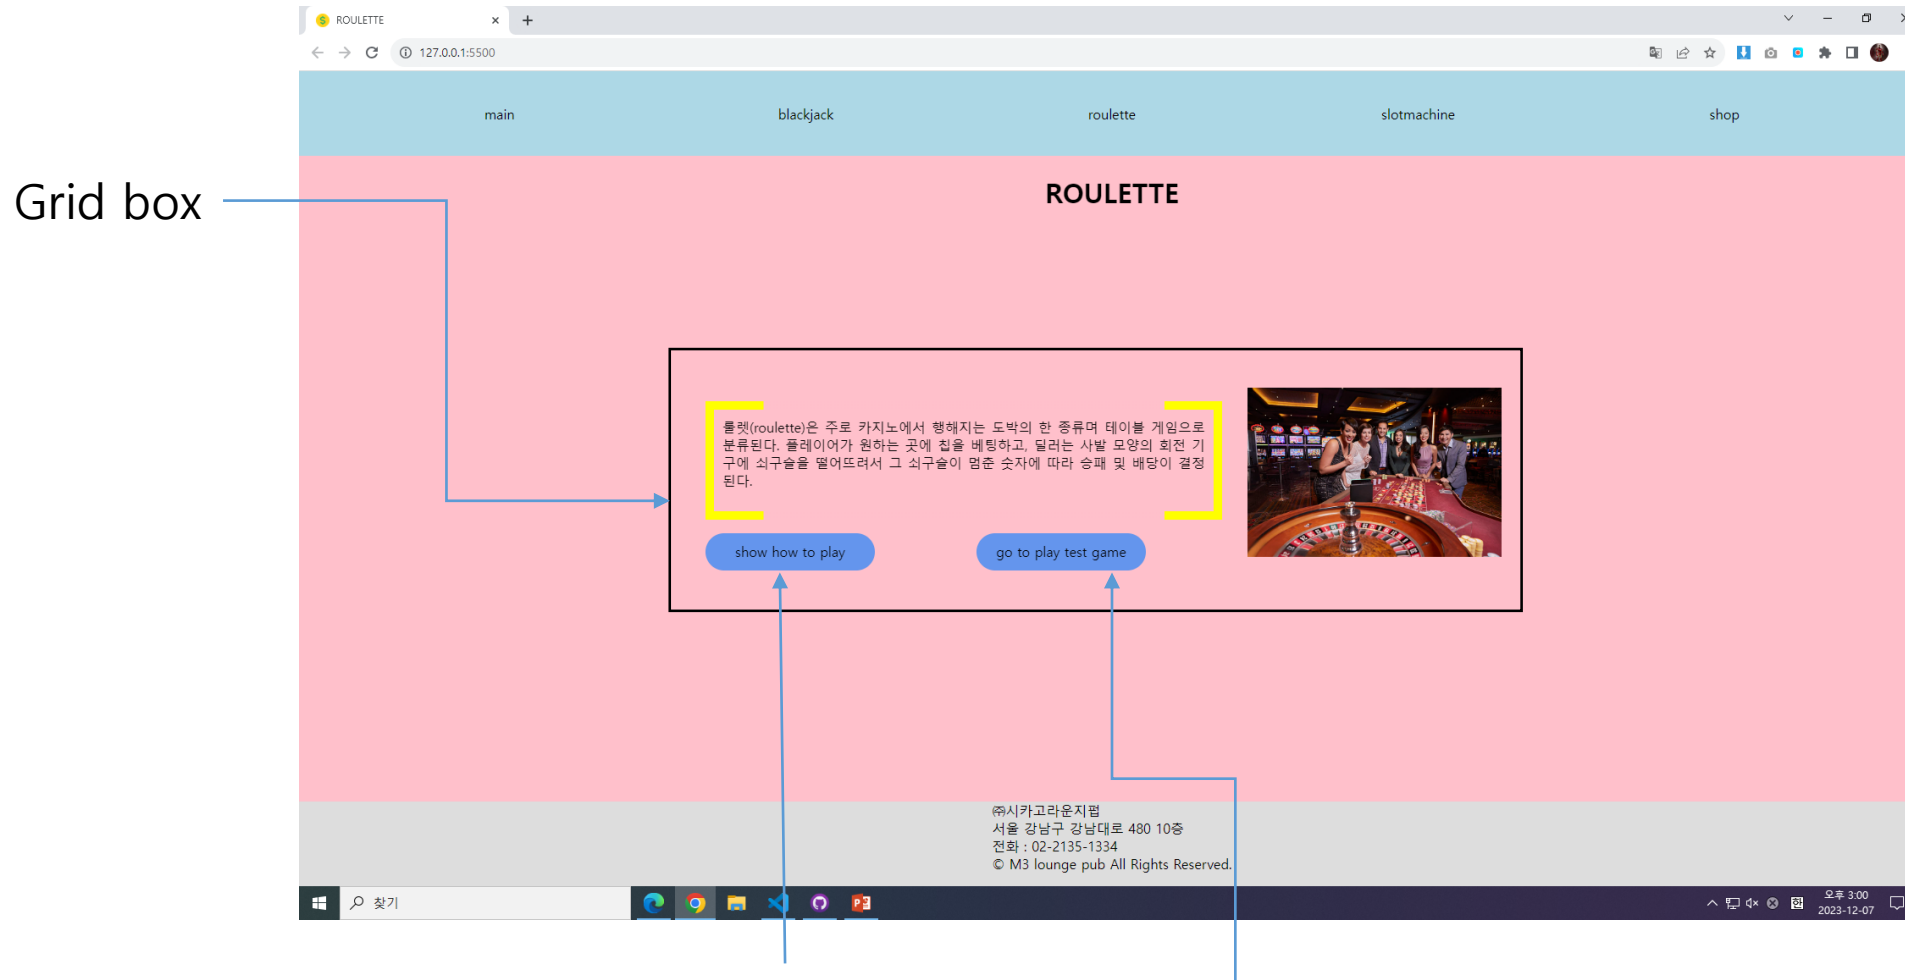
ROULETTE ×
127.0.0.1:5500

main blackjack roulette slotmachine shop

Grid box

ROULETTE

룰렛(roulette)은 주로 카지노에서 행해지는 도박의 한 종류며 테이블 게임으로 분류된다. 플레이어가 원하는 곳에 칩을 베팅하고, 딜러는 사발 모양의 회전 기구에 쇠구슬을 떨어뜨려서 그 쇠구슬이 멈춘 숫자에 따라 승패 및 배당이 결정된다.

show how to play

go to play test game

㈜시카고라운지펍
서울 강남구 강남대로 480 10층
전화 : 02-2135-1334
© M3 lounge pub All Rights Reserved.

찾기

오후 3:00
2023-12-07